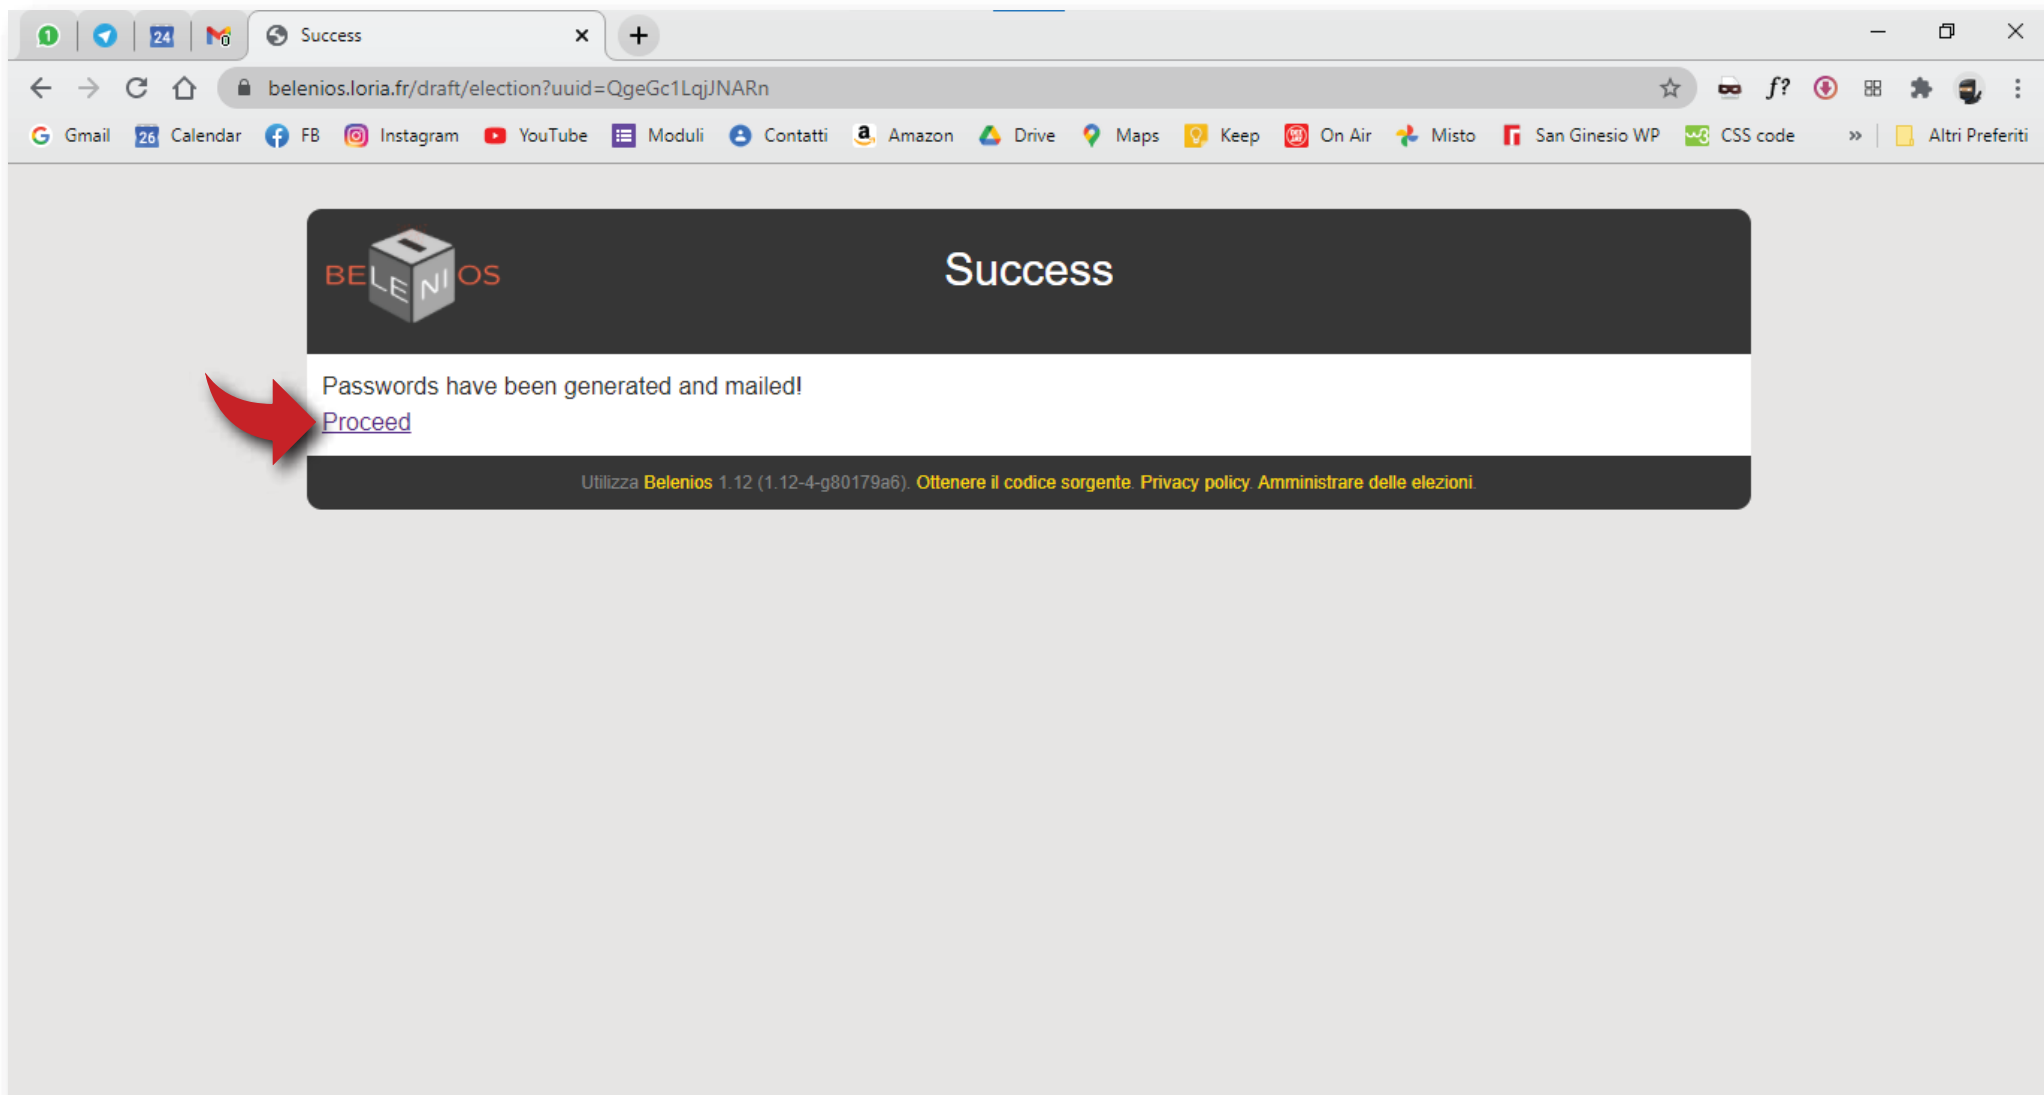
Success

belenios.loria.fr/draft/election?uuid=QgeGc1LqjJNARn

Gmail Calendar FB Instagram YouTube Moduli Contatti Amazon Drive Maps Keep On Air Misto San Ginesio WP CSS code » Altri Preferiti

BELENIOS

Success

Passwords have been generated and mailed!

Proceed

Utilizza Belenios 1.12 (1.12-4-g80179a6). Ottenere il codice sorgente. Privacy policy. Amministrare delle elezioni.